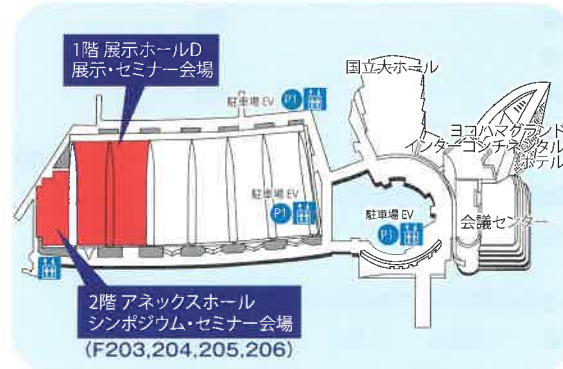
1階 展示ホールD
展示・セミナー会場

国立大ホール

駐車場 EV

P1

ヨコハマグランド
インターコンチネンタル
ホテル

駐車場 EV

P1

駐車場 EV

P1

会議センター

2階 アネックスホール
シンポジウム・セミナー会場
(F203,204,205,206)